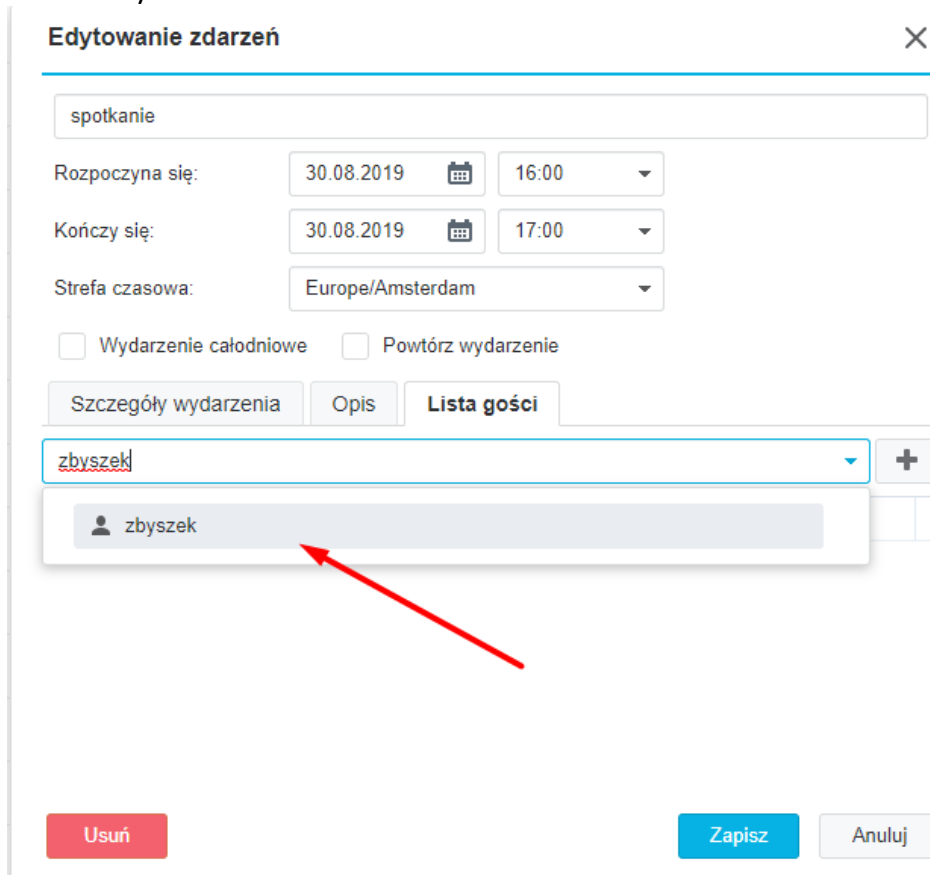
Edytowanie zdarzeń

spotkanie

Rozpoczyna się: 30.08.2019 16:00

Kończy się: 30.08.2019 17:00

Strefa czasowa: Europe/Amsterdam

Wydarzenie całodniowe Powtórz wydarzenie

Szczegóły wydarzenia Opis Lista gości

zbyszek

zbyszek

Usuń Zapisz Anuluj